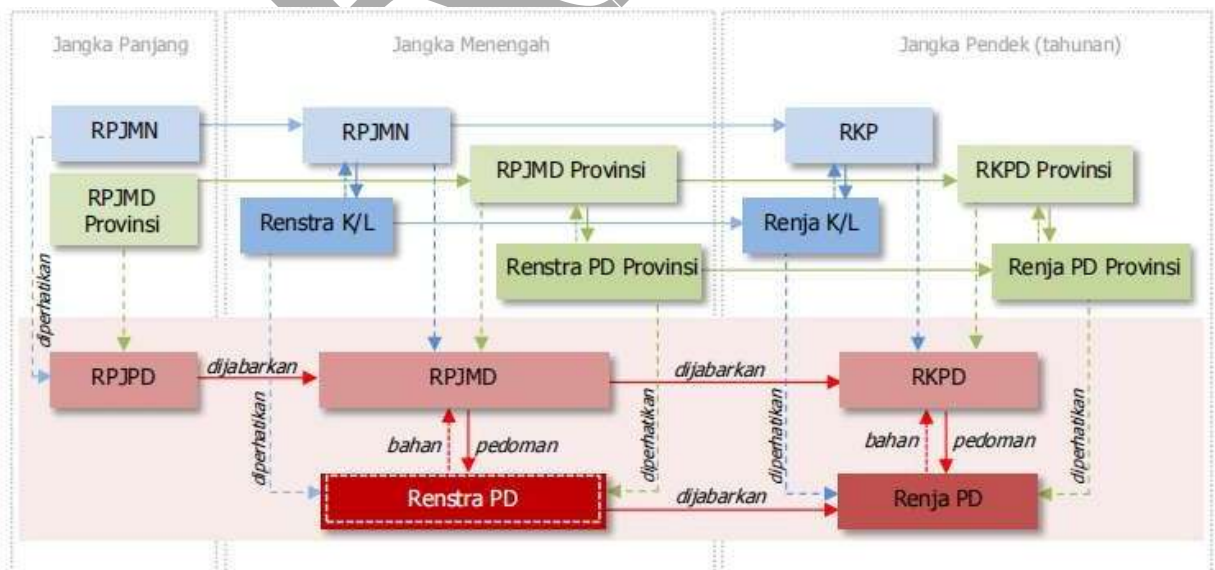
Jangka Panjang

Jangka Menengah

Jangka Pendek (tahunan)

RPJMN

RPJMD Provinsi

RPJMN

Renstra K/L

RPJMD Provinsi

Renstra PD Provinsi

RKP

Renja K/L

RKPD Provinsi

Renja PD Provinsi

diperhatikan

RPJPD

dijabarkan

RPJMD

dijabarkan

RKPD

diperhatikan

bahan

pedoman

diperhatikan

diperhatikan

bahan

pedoman

diperhatikan

Renstra PD

dijabarkan

Renja PD